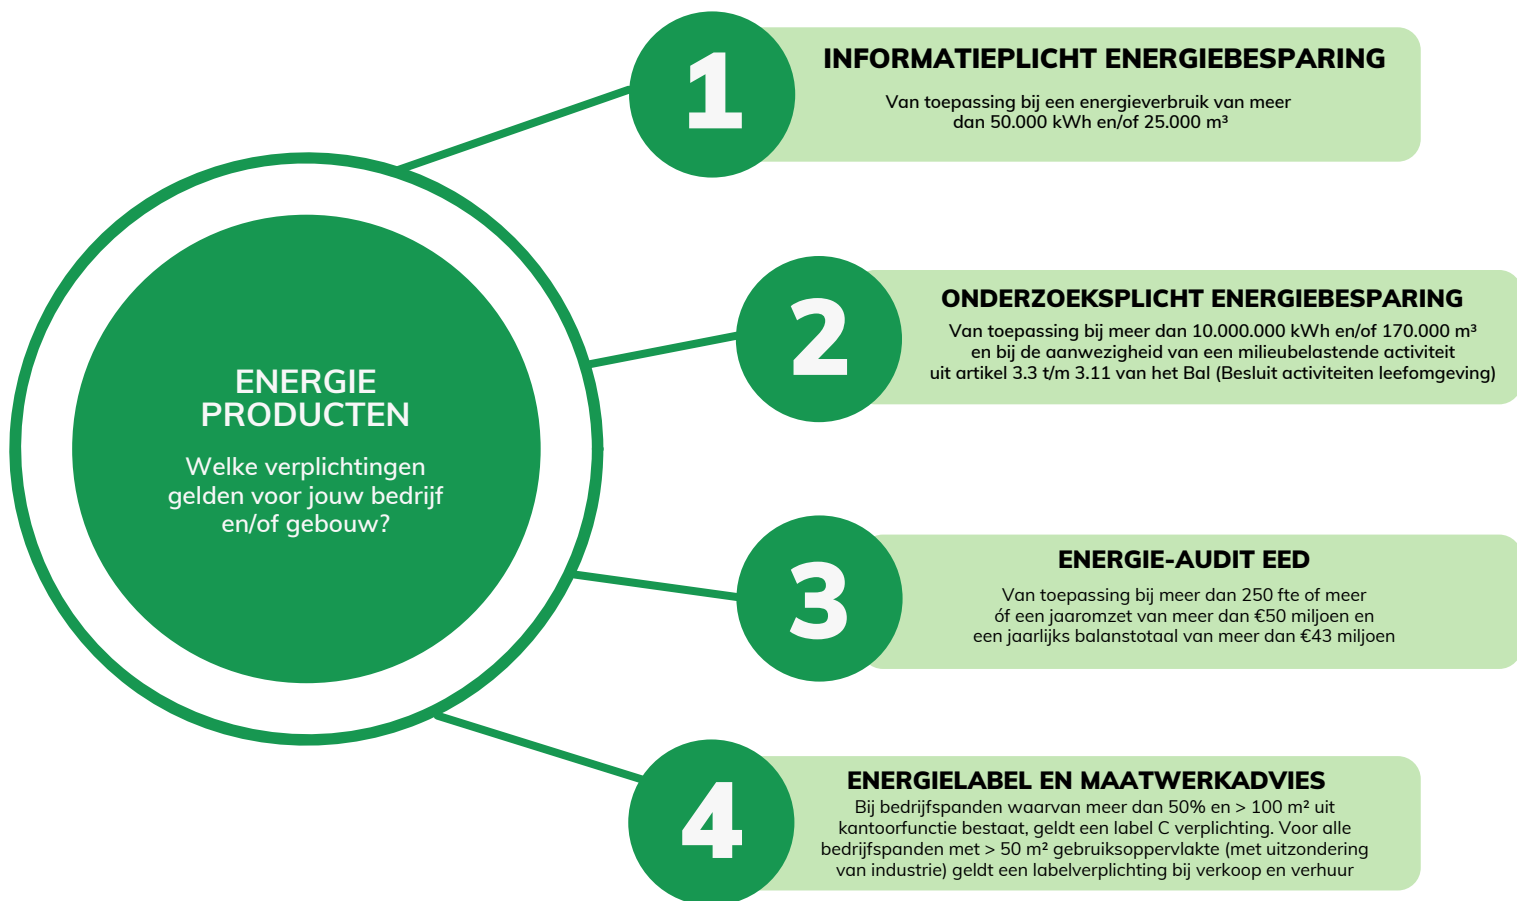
ENERGIE PRODUCTEN

Welke verplichtingen gelden voor jouw bedrijf en/of gebouw?

1

INFORMATIEPLICHT ENERGIEBESPARING

Van toepassing bij een energieverbruik van meer dan 50.000 kWh en/of 25.000 m³

2

ONDERZOEKSPLICHT ENERGIEBESPARING

Van toepassing bij meer dan 10.000.000 kWh en/of 170.000 m³ en bij de aanwezigheid van een milieubelastende activiteit uit artikel 3.3 t/m 3.11 van het Bal (Besluit activiteiten leefomgeving)

3

ENERGIE-AUDIT EED

Van toepassing bij meer dan 250 fte of meer óf een jaaromzet van meer dan €50 miljoen en een jaarlijks balanstotaal van meer dan €43 miljoen

4

ENERGIELABEL EN MAATWERKADVIES

Bij bedrijfspanden waarvan meer dan 50% en > 100 m² uit kantoorfunctie bestaat, geldt een label C verplichting. Voor alle bedrijfspanden met > 50 m² gebruiksoppervlakte (met uitzondering van industrie) geldt een labelverplichting bij verkoop en verhuur